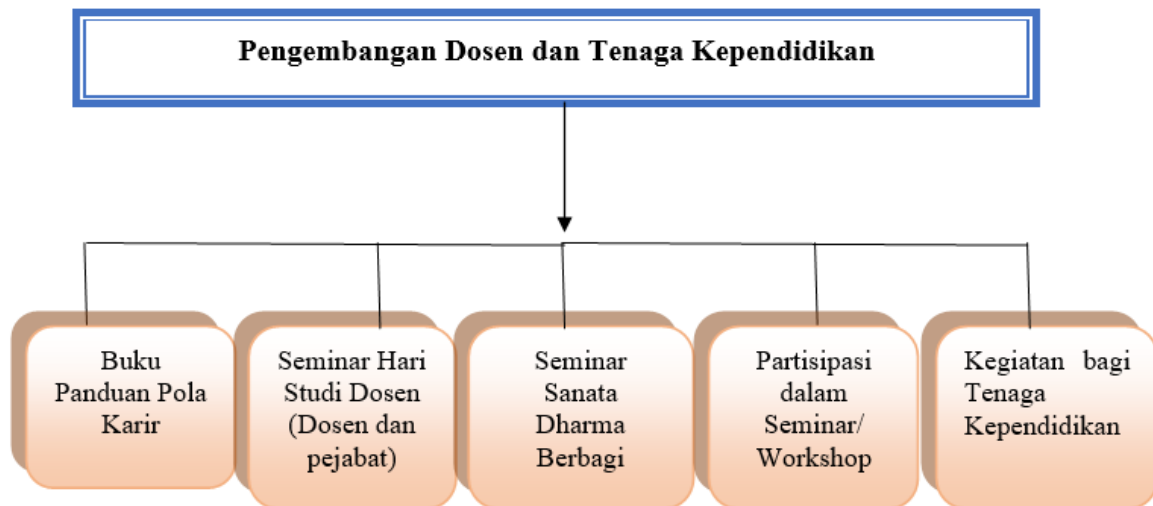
Pengembangan Dosen dan Tenaga Kependidikan

Buku Panduan Pola Karir

Seminar Hari Studi Dosen (Dosen dan pejabat)

Seminar Sanata Dharma Berbagi

Partisipasi dalam Seminar/ Workshop

Kegiatan bagi Tenaga Kependidikan